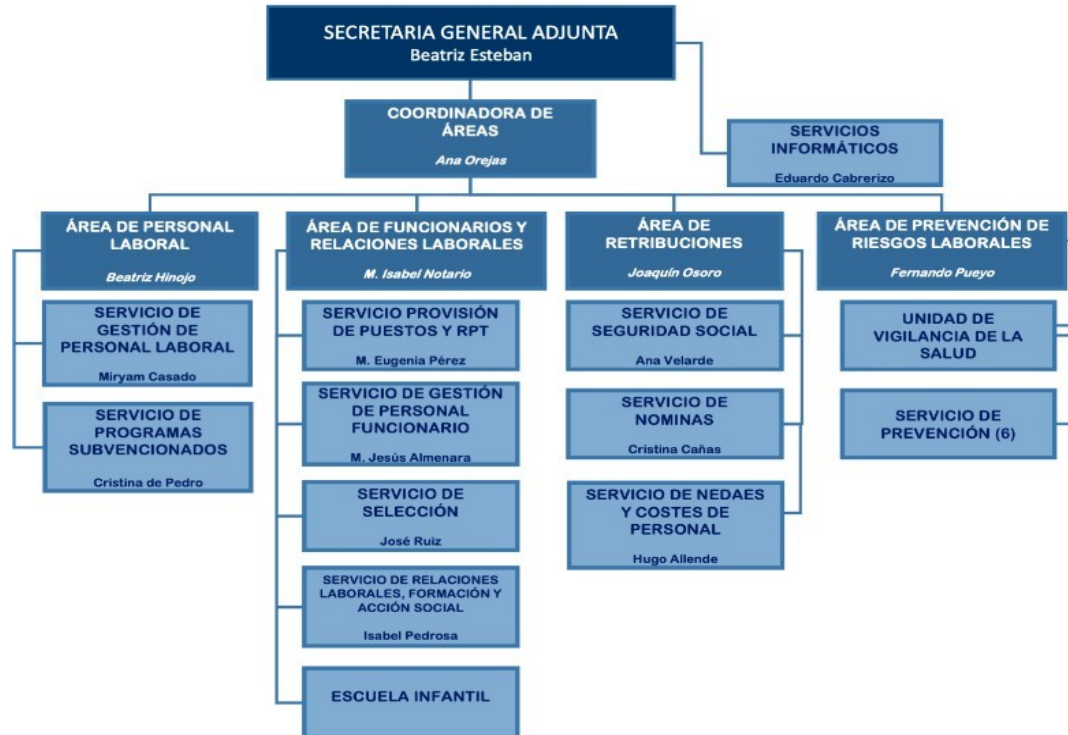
SECRETARIA GENERAL ADJUNTA
Beatriz Esteban

COORDINADORA DE ÁREAS
Ana Orejas

SERVICIOS INFORMÁTICOS
Eduardo Cabrerizo

ÁREA DE PERSONAL LABORAL
Beatriz Hinojo

SERVICIO DE GESTIÓN DE PERSONAL LABORAL
Miryam Casado

SERVICIO DE PROGRAMAS SUBVENCIONADOS
Cristina de Pedro

ÁREA DE FUNCIONARIOS Y RELACIONES LABORALES
M. Isabel Notario

SERVICIO PROVISIÓN DE PUESTOS Y RPT
M. Eugenia Pérez

SERVICIO DE GESTIÓN DE PERSONAL FUNCIONARIO
M. Jesús Almenara

SERVICIO DE SELECCIÓN
José Ruiz

SERVICIO DE RELACIONES LABORALES, FORMACIÓN Y ACCIÓN SOCIAL
Isabel Pedrosa

ESCUELA INFANTIL

ÁREA DE RETRIBUCIONES
Joaquín Osoro

SERVICIO DE SEGURIDAD SOCIAL
Ana Velarde

SERVICIO DE NOMINAS
Cristina Cañas

SERVICIO DE NEDAES Y COSTES DE PERSONAL
Hugo Allende

ÁREA DE PREVENCIÓN DE RIESGOS LABORALES
Fernando Pueyo

UNIDAD DE VIGILANCIA DE LA SALUD

SERVICIO DE PREVENCIÓN (6)